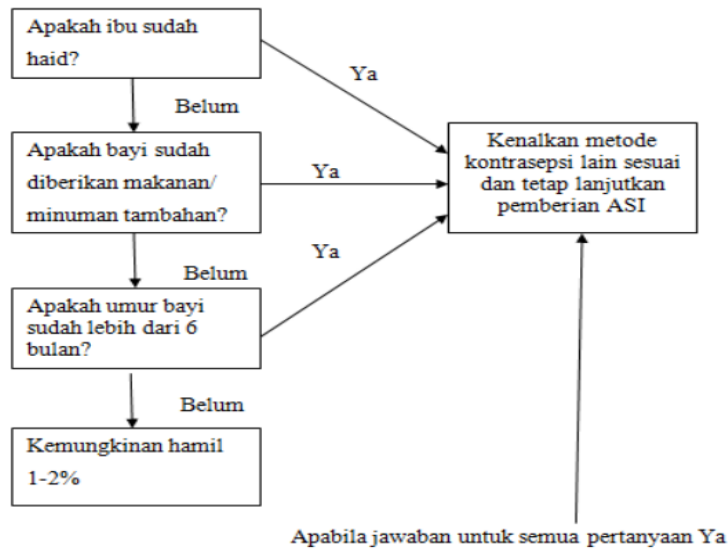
Apakah ibu sudah haid?

Ya

Belum

Apakah bayi sudah diberikan makanan/ minuman tambahan?

Ya

Kenalkan metode kontrasepsi lain sesuai dan tetap lanjutkan pemberian ASI

Belum

Ya

Apakah umur bayi sudah lebih dari 6 bulan?

Belum

Kemungkinan hamil 1-2%

Apabila jawaban untuk semua pertanyaan Ya